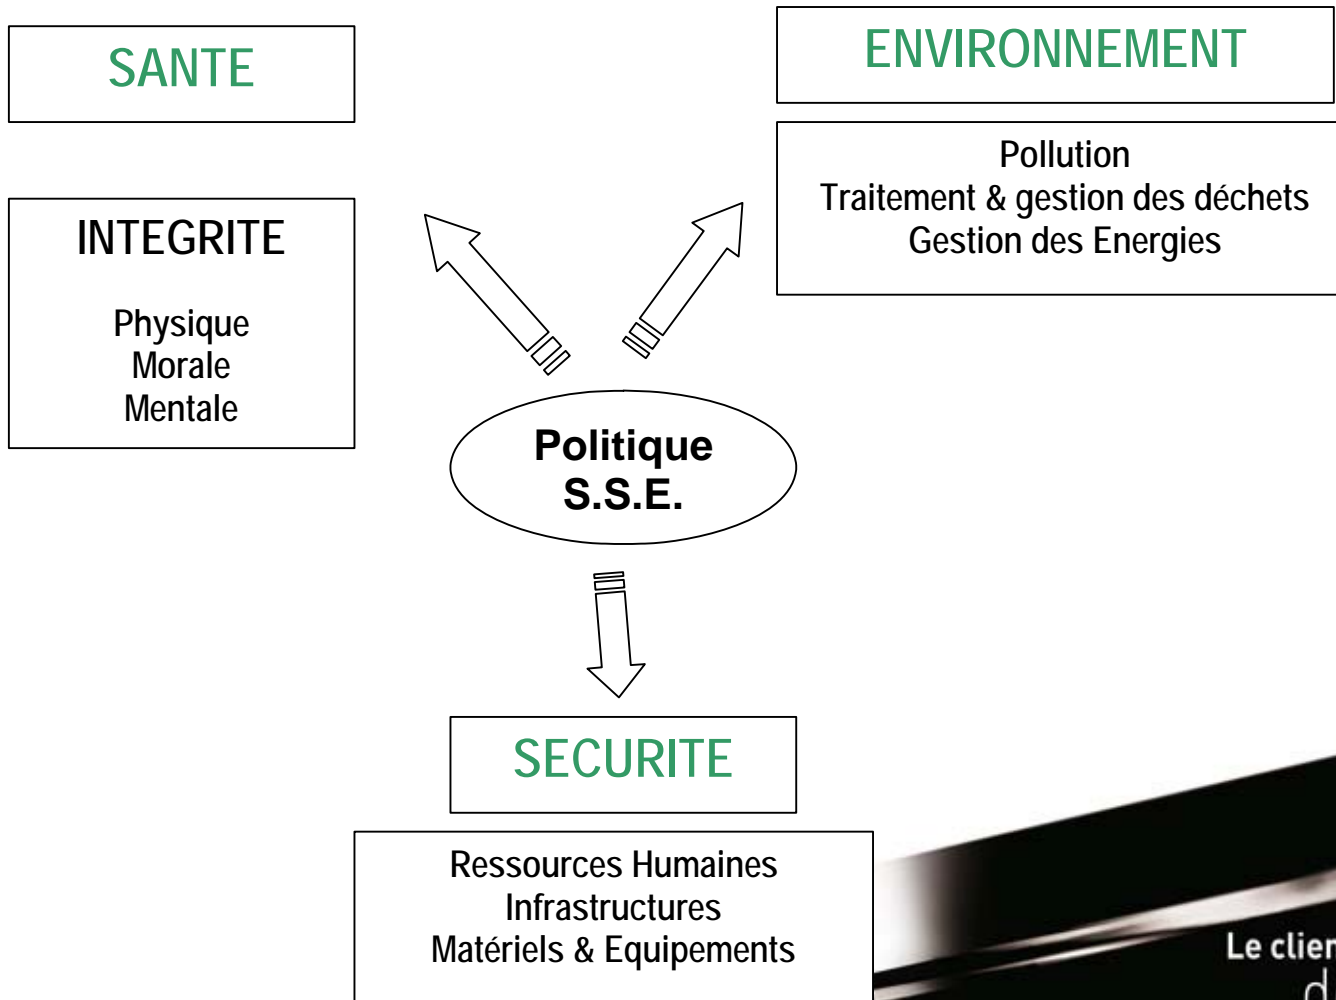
SANTE

ENVIRONNEMENT

Pollution
Traitement & gestion des déchets
Gestion des Energies

INTEGRITE

Physique
Morale
Mentale

Politique S.S.E.

SECURITE

Ressources Humaines
Infrastructures
Matériels & Equipements

Le clien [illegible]
d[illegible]